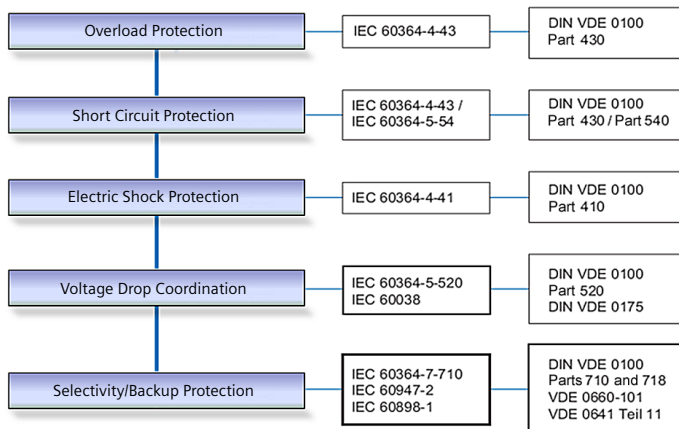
Overload Protection

IEC 60364-4-43

DIN VDE 0100
Part 430

Short Circuit Protection

IEC 60364-4-43 /
IEC 60364-5-54

DIN VDE 0100
Part 430 / Part 540

Electric Shock Protection

IEC 60364-4-41

DIN VDE 0100
Part 410

Voltage Drop Coordination

IEC 60364-5-520
IEC 60038

DIN VDE 0100
Part 520
DIN VDE 0175

Selectivity/Backup Protection

IEC 60364-7-710
IEC 60947-2
IEC 60898-1

DIN VDE 0100
Parts 710 and 718
VDE 0660-101
VDE 0641 Teil 11